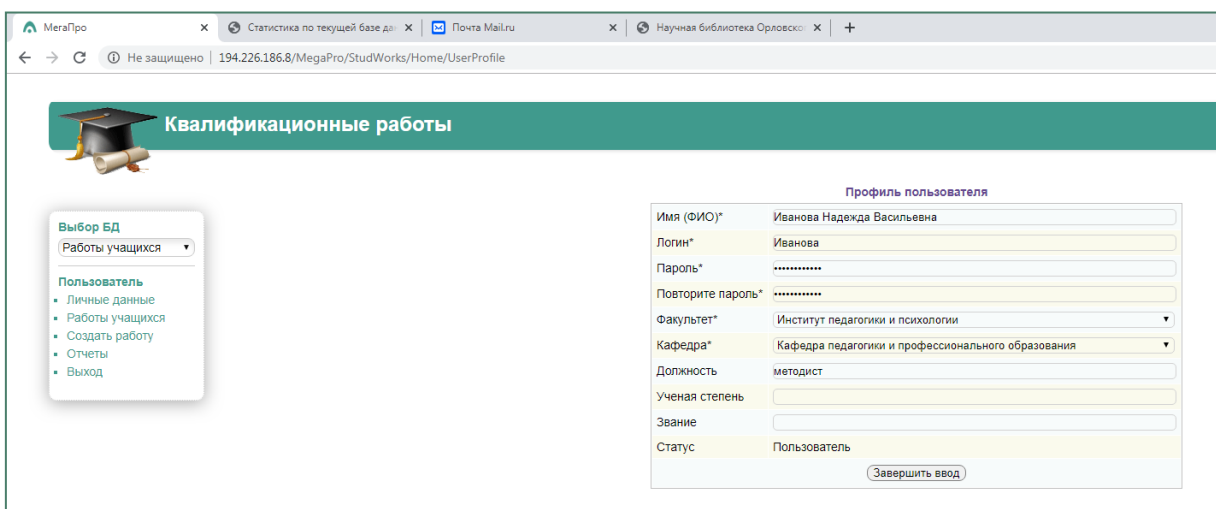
МегаПро ×
Статистика по текущей базе да ×
Почта Mail.ru ×
Научная библиотека Орловско ×
+

Не защищено | 194.226.186.8/MegaPro/StudWorks/Home/UserProfile

Квалификационные работы

Выбор БД
Работы учащихся

Пользователь
- Личные данные
- Работы учащихся
- Создать работу
- Отчеты
- Выход

Профиль пользователя

| | |
|---|---|
| Имя (ФИО)* | Иванова Надежда Васильевна |
| Логин* | Иванова |
| Пароль* | •••••••••••• |
| Повторите пароль* | •••••••••••• |
| Факультет* | Институт педагогики и психологии |
| Кафедра* | Кафедра педагогики и профессионального образования |
| Должность | методист |
| Ученая степень | |
| Звание | |
| Статус | Пользователь |

Завершить ввод